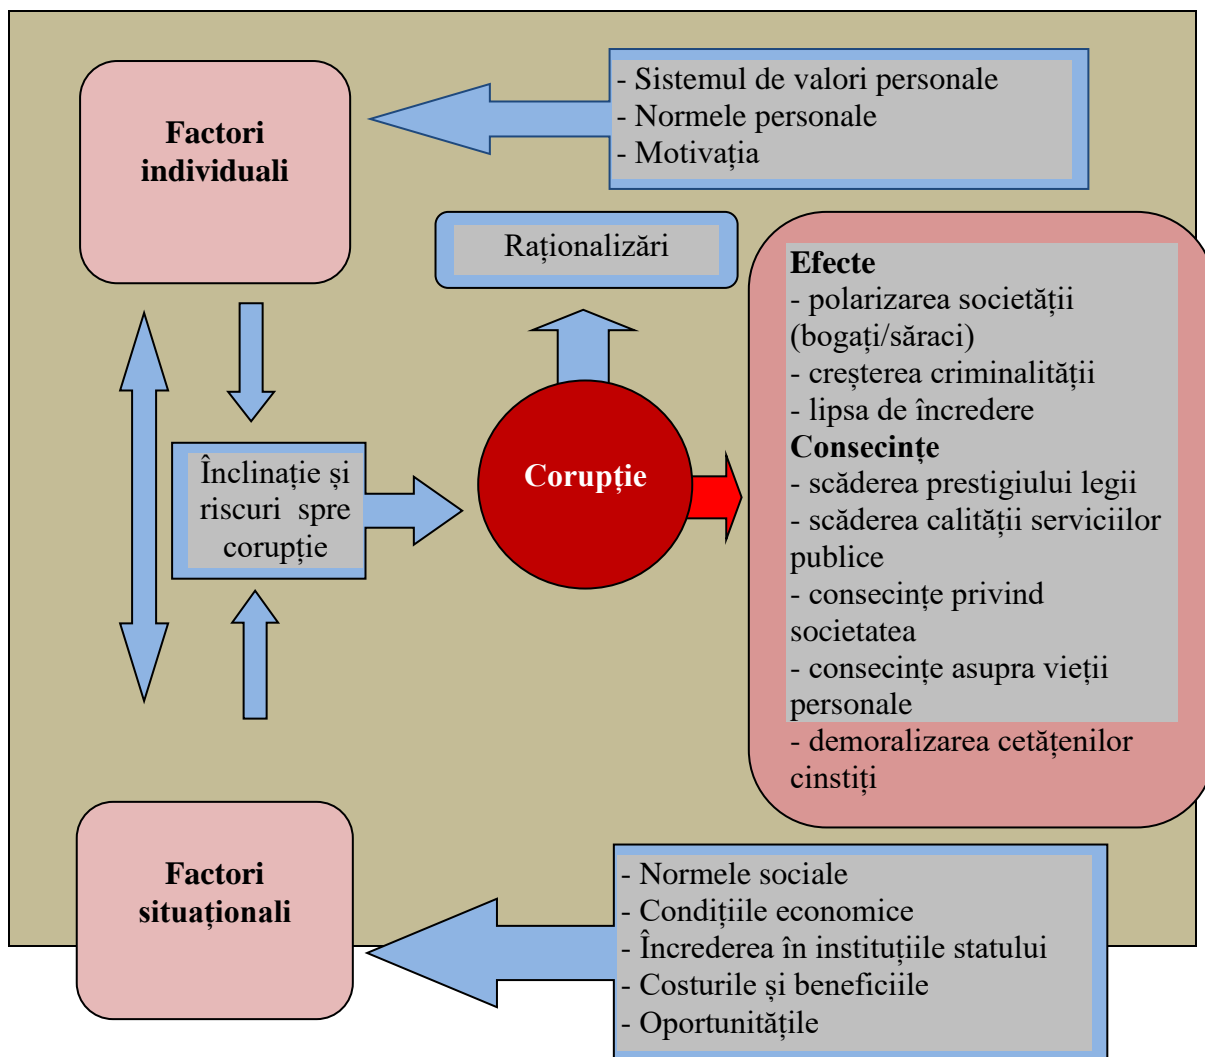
Factori individuali

- Sistemul de valori personale
- Normele personale
- Motivația

Raționalizări

Înclinație și riscuri spre corupție

Corupție

Efecte
- polarizarea societății (bogați/săraci)
- creșterea criminalității
- lipsa de încredere
Consecințe
- scăderea prestigiului legii
- scăderea calității serviciilor publice
- consecințe privind societatea
- consecințe asupra vieții personale
- demoralizarea cetățenilor cinstiți

Factori situaționali

- Normele sociale
- Condițiile economice
- Încrederea în instituțiile statului
- Costurile și beneficiile
- Oportunitățile